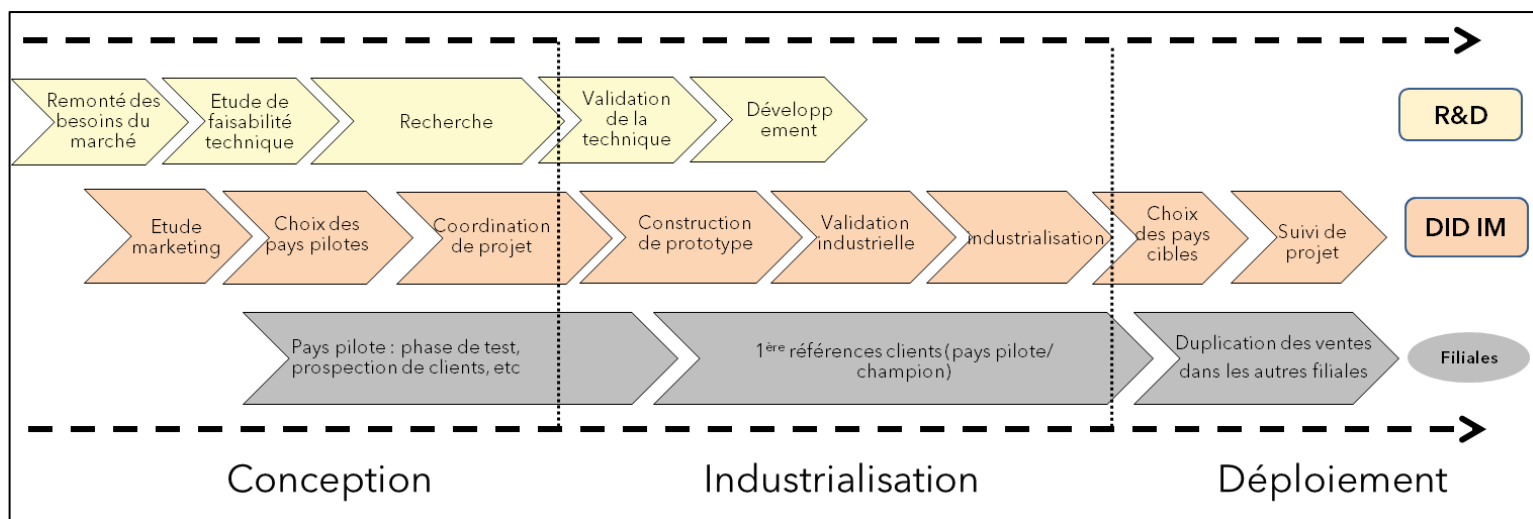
Remonté des besoins du marché

Etude de faisabilité technique

Recherche

Validation de la technique

Développement

R&D

Etude marketing

Choix des pays pilotes

Coordination de projet

Construction de prototype

Validation industrielle

Industrialisation

Choix des pays cibles

Suivi de projet

DID IM

Pays pilote : phase de test, prospection de clients, etc

1$^{ère}$ références clients (pays pilote/ champion)

Duplication des ventes dans les autres filiales

Filiales

Conception

Industrialisation

Déploiement